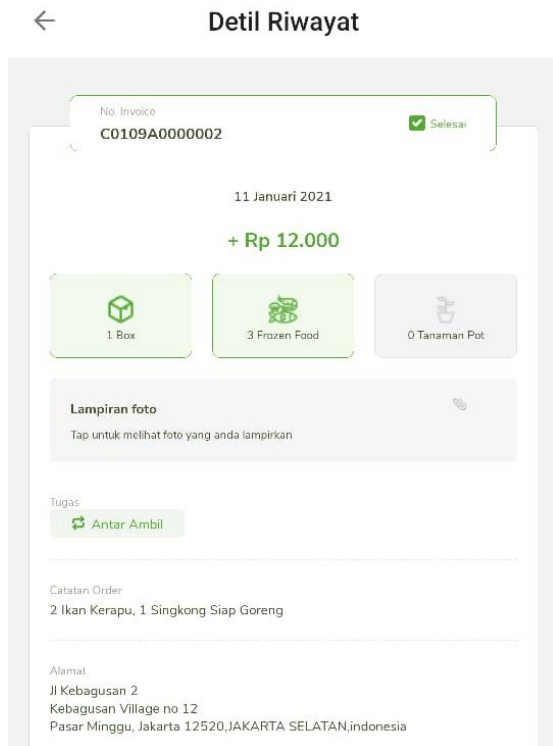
Detil Riwayat

No. Invoice
C0109A0000002
Selesai

11 Januari 2021

+ Rp 12.000

1 Box
3 Frozen Food
0 Tanaman Pot

Lampiran foto
Tap untuk melihat foto yang anda lampirkan

Tugas
Antar Ambil

Catatan Order
2 Ikan Kerapu, 1 Singkong Siap Goreng

Alamat
Jl Kebagusan 2
Kebagusan Village no 12
Pasar Minggu, Jakarta 12520,JAKARTA SELATAN,indonesia